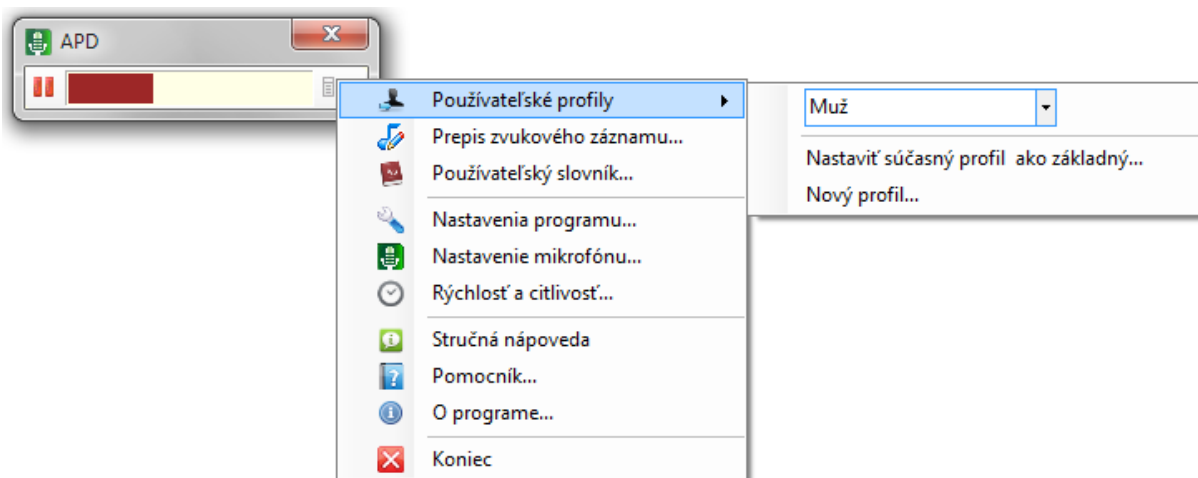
APD

Používateľské profily
Prepis zvukového záznamu...
Používateľský slovník...
Nastavenia programu...
Nastavenie mikrofónu...
Rýchlosť a citlivosť...
Stručná nápoveda
Pomocník...
O programe...
Koniec

Muž
Nastaviť súčasný profil ako základný...
Nový profil...